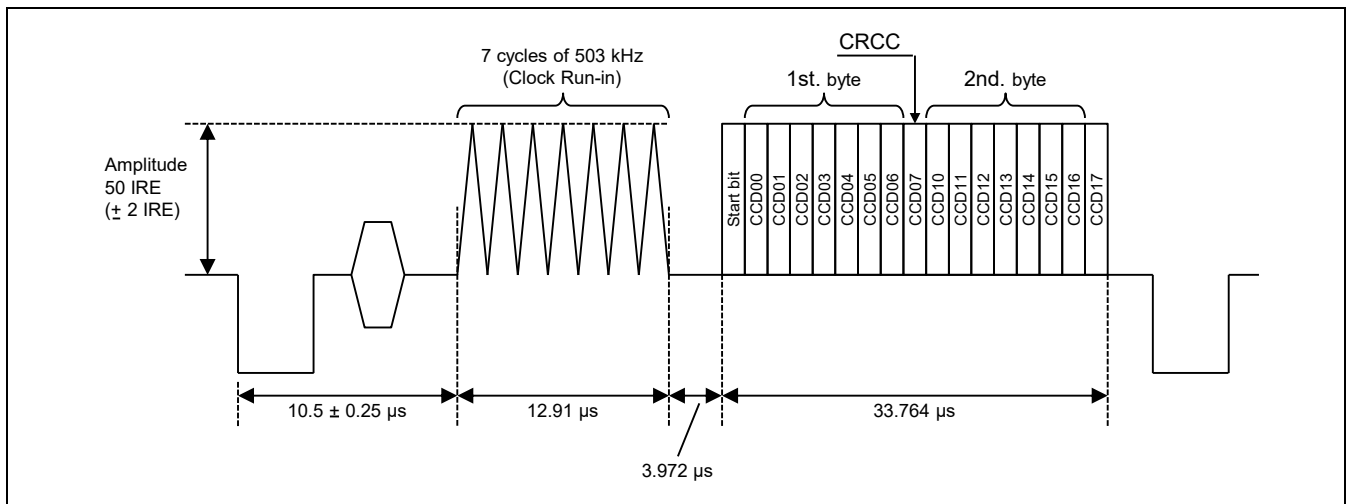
7 cycles of 503 kHz
(Clock Run-in)

CRCC

1st. byte

2nd. byte

Amplitude
50 IRE
($\pm$ 2 IRE)

Start bit
CCD00
CCD01
CCD02
CCD03
CCD04
CCD05
CCD06
CCD07
CCD10
CCD11
CCD12
CCD13
CCD14
CCD15
CCD16
CCD17

10.5 ± 0.25 μs

12.91 μs

33.764 μs

3.972 μs